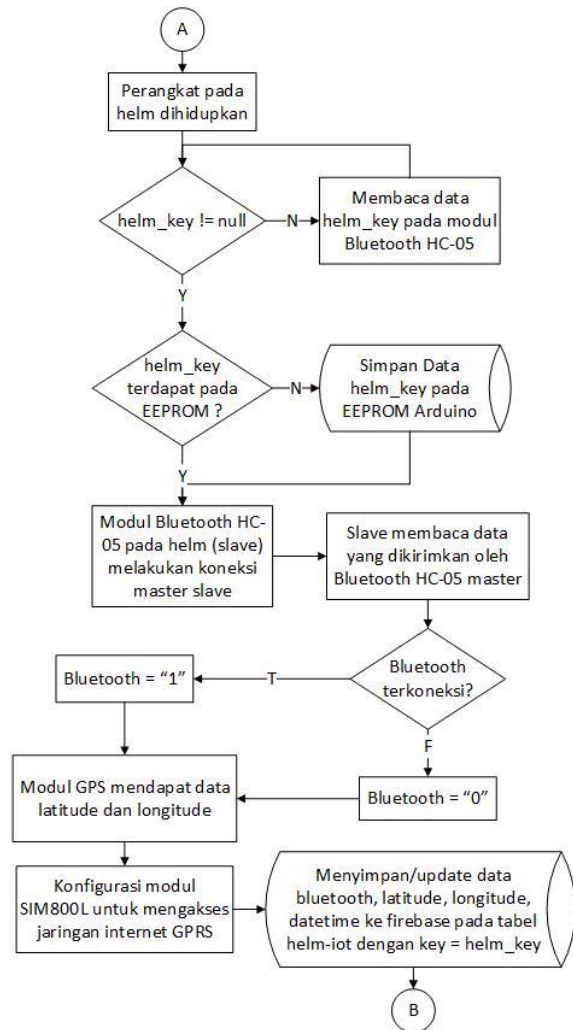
A

Perangkat pada helm dihidupkan

helm_key != null

N

Membaca data helm_key pada modul Bluetooth HC-05

Y

helm_key terdapat pada EEPROM ?

N

Simpan Data helm_key pada EEPROM Arduino

Y

Modul Bluetooth HC-05 pada helm (slave) melakukan koneksi master slave

Slave membaca data yang dikirimkan oleh Bluetooth HC-05 master

Bluetooth terkoneksi?

T

Bluetooth = "1"

F

Bluetooth = "0"

Modul GPS mendapat data latitude dan longitude

Konfigurasi modul SIM800L untuk mengakses jaringan internet GPRS

Menyimpan/update data bluetooth, latitude, longitude, datetime ke firebase pada tabel helm-iot dengan key = helm_key

B